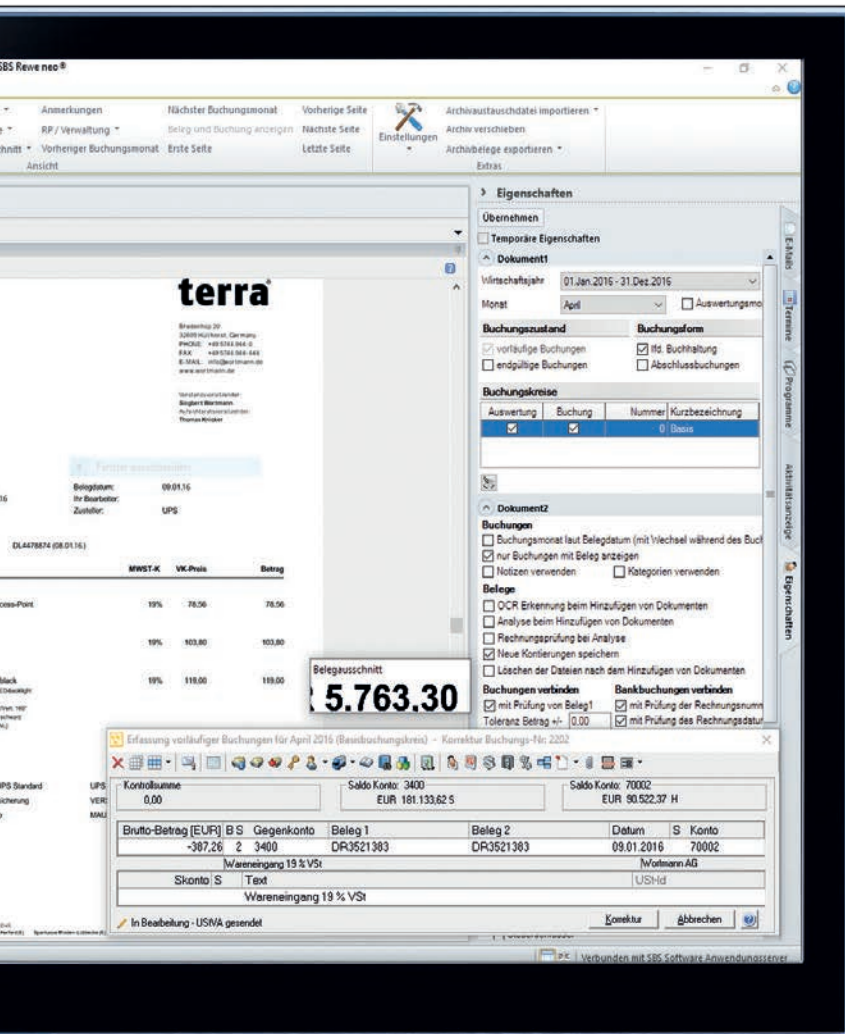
SBS Rewe neo®

Anmerkungen
RP / Verwaltung
Vorheriger Buchungsmonat
Nächster Buchungsmonat
Beleg und Buchung anzeigen
Erste Seite
Vorherige Seite
Nächste Seite
Letzte Seite
Ansicht
Einstellungen
Archivaustauschdatei importieren
Archiv verschieben
Archivbelege exportieren
Extras

Eigenschaften
Übernehmen
Temporäre Eigenschaften
Dokument1
Wirtschaftsjahr 01.Jan.2016 - 31.Dez.2016
Monat April
Auswertungsmo
Buchungszustand
vorläufige Buchungen
endgültige Buchungen
Buchungsform
lfd. Buchhaltung
Abschlussbuchungen
Buchungskreise

| Auswertung | Buchung | Nummer | Kurzbezeichnung |
|---|---|---|---|
| ☑ | ☑ | 0 | Basis |

Dokument2
Buchungen
Buchungsmonat laut Belegdatum (mit Wechsel während des Buc
nur Buchungen mit Beleg anzeigen
Notizen verwenden
Kategorien verwenden
Belege
OCR Erkennung beim Hinzufügen von Dokumenten
Analyse beim Hinzufügen von Dokumenten
Rechnungsprüfung bei Analyse
Neue Kontierungen speichern
Löschen der Dateien nach dem Hinzufügen von Dokumenten
Buchungen verbinden
mit Prüfung von Beleg1
Toleranz Betrag +/- 0,00
Bankbuchungen verbinden
mit Prüfung der Rechnungsnumm
mit Prüfung des Rechnungsdatu

E-Mails
Termine
Programme
Aktivitätsanzeige
Eigenschaften

terra
Belegdatum: 09.01.16
Ihr Bearbeiter:
Zusteller: UPS
DL4478874 (08.01.16)
MWST-K VK-Preis Betrag
cess-Point 19% 78,56 78,56
19% 103,80 103,80
black 19% 119,00 119,00
PS Standard UPS
icherung VER
MAU

Belegausschnitt
5.763,30

Erfassung vorläufiger Buchungen für April 2016 (Basisbuchungskreis) - Korrektur Buchungs-Nr: 2202
Kontrollsumme
0,00
Saldo Konto: 3400
EUR 181.133,62 S
Saldo Konto: 70002
EUR 90.522,37 H

| Brutto-Betrag [EUR] | B S | Gegenkonto | Beleg 1 | Beleg 2 | Datum | S | Konto |
|---|---|---|---|---|---|---|---|
| -387,26 | 2 | 3400 | DR3521383 | DR3521383 | 09.01.2016 | | 70002 |

Wareneingang 19 % VSt
Wortmann AG
Skonto S Text
USt-Id
Wareneingang 19 % VSt
In Bearbeitung - USIVA gesendet
Korrektur
Abbrechen
Verbunden mit SBS Software Anwendungsserver